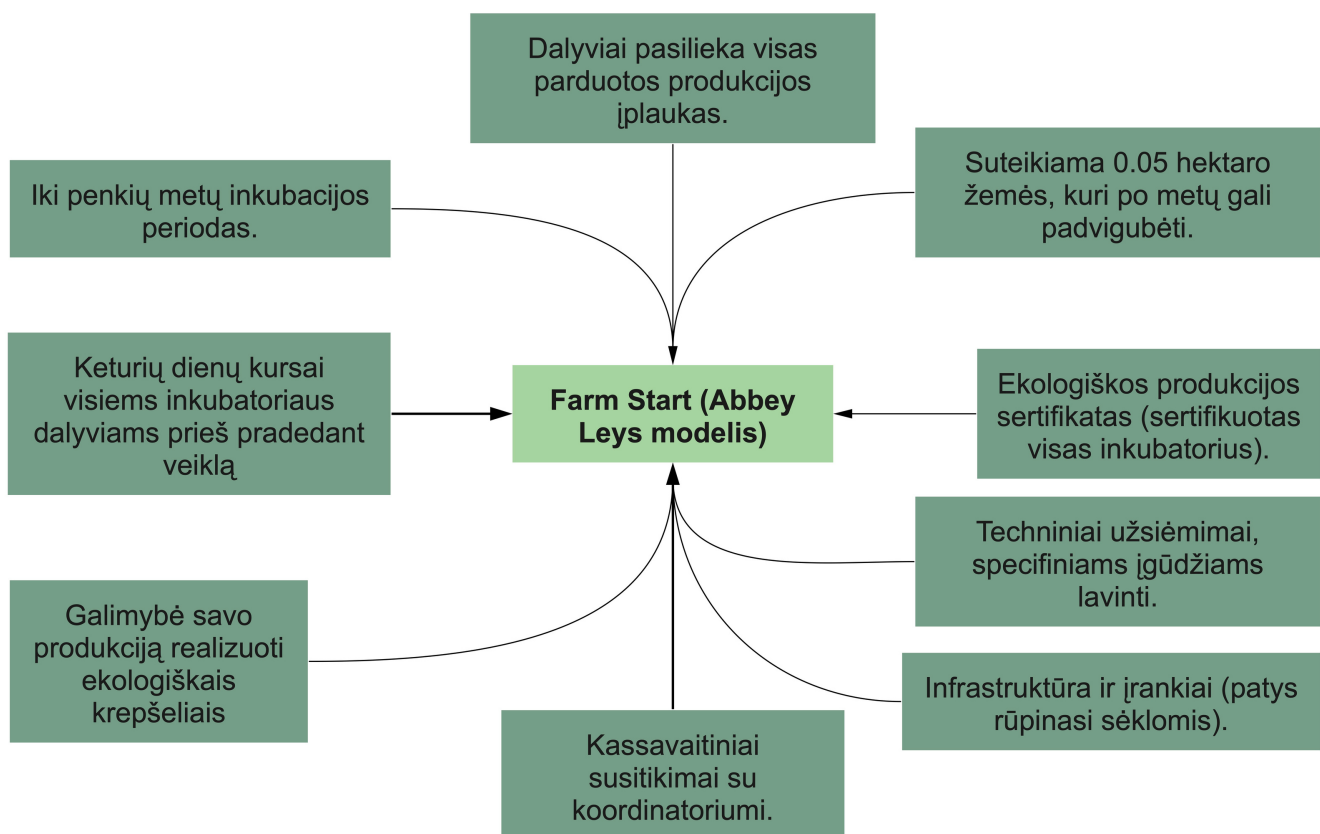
Dalyviai pasilieka visas parduotos produkcijos įplaukas.

Iki penkių metų inkubacijos periodas.

Suteikiama 0.05 hektaro žemės, kuri po metų gali padvigubėti.

Keturių dienų kursai visiems inkubatoriaus dalyviams prieš pradedant veiklą

Farm Start (Abbey Leys modelis)

Ekologiškos produkcijos sertifikatas (sertifikuotas visas inkubatorius).

Techniniai užsiėmimai, specifiniams įgūdžiams lavinti.

Galimybė savo produkciją realizuoti ekologiškais krepšeliais

Infrastruktūra ir įrankiai (patys rūpinasi sėklomis).

Kassavaitiniai susitikimai su koordinatoriumi.